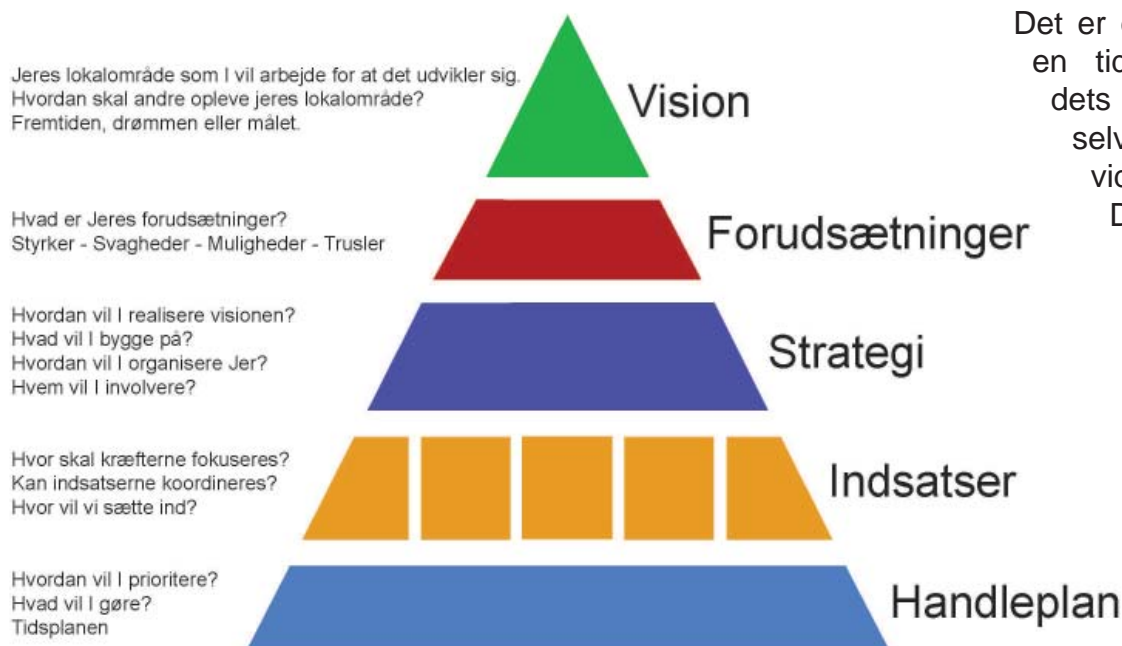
Jeres lokalområde som I vil arbejde for at det udvikler sig.
Hvordan skal andre opleve jeres lokalområde?
Fremtiden, drømmen eller målet.

Vision

Hvad er Jeres forudsætninger?
Styrker - Svagheder - Muligheder - Trusler

Forudsætninger

Hvordan vil I realisere visionen?
Hvad vil I bygge på?
Hvordan vil I organisere Jer?
Hvem vil I involvere?

Strategi

Hvor skal kræfterne fokuseres?
Kan indsatserne koordineres?
Hvor vil vi sætte ind?

Indsatser

Hvordan vil I prioritere?
Hvad vil I gøre?
Tidsplanen

Handleplan

Det er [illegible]
en tid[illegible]
dets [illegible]
selv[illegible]
vid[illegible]
D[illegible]